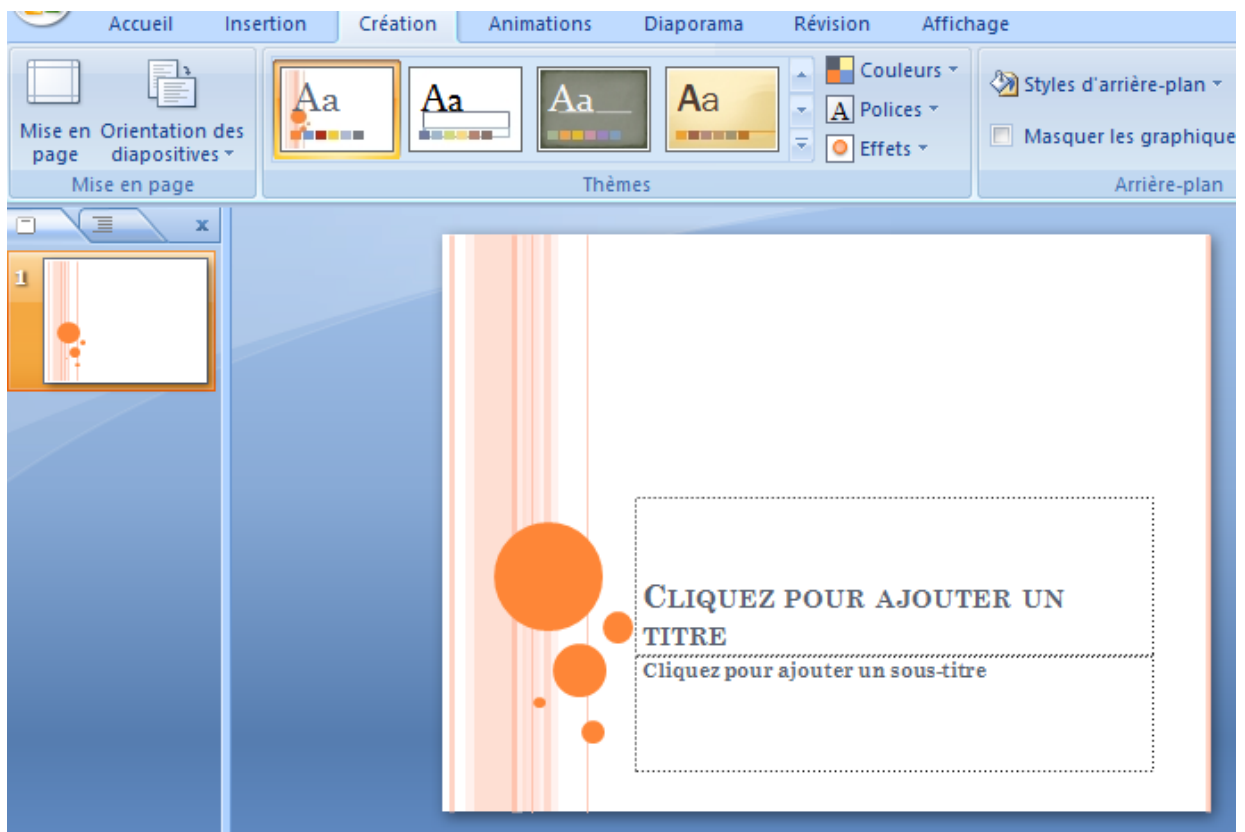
Accueil Insertion Création Animations Diaporama Révision Affichage

Mise en page
Orientation des diapositives
Mise en page

Aa Aa Aa Aa
Couleurs
Polices
Effets
Thèmes

Styles d'arrière-plan
Masquer les graphique
Arrière-plan

x
1

CLIQUEZ POUR AJOUTER UN TITRE

Cliquez pour ajouter un sous-titre